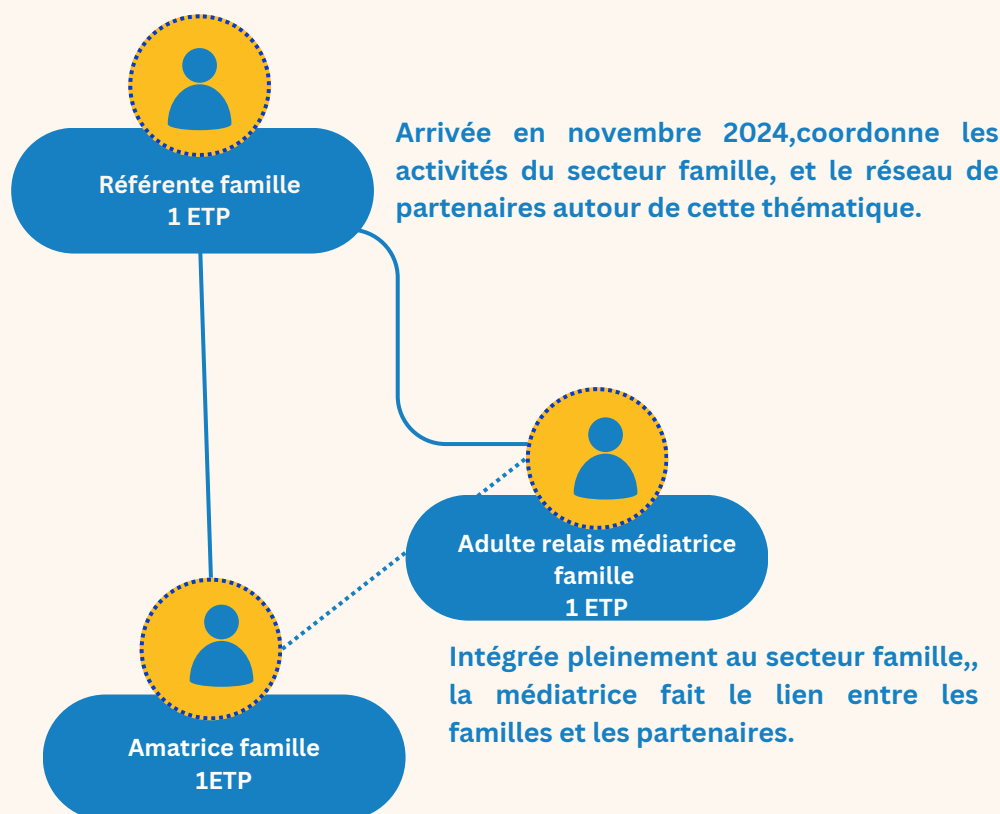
Référente famille
1 ETP

Arrivée en novembre 2024,coordonne les activités du secteur famille, et le réseau de partenaires autour de cette thématique.

Adulte relais médiatrice famille
1 ETP

Intégrée pleinement au secteur famille,, la médiatrice fait le lien entre les familles et les partenaires.

Amatrice famille
1ETP